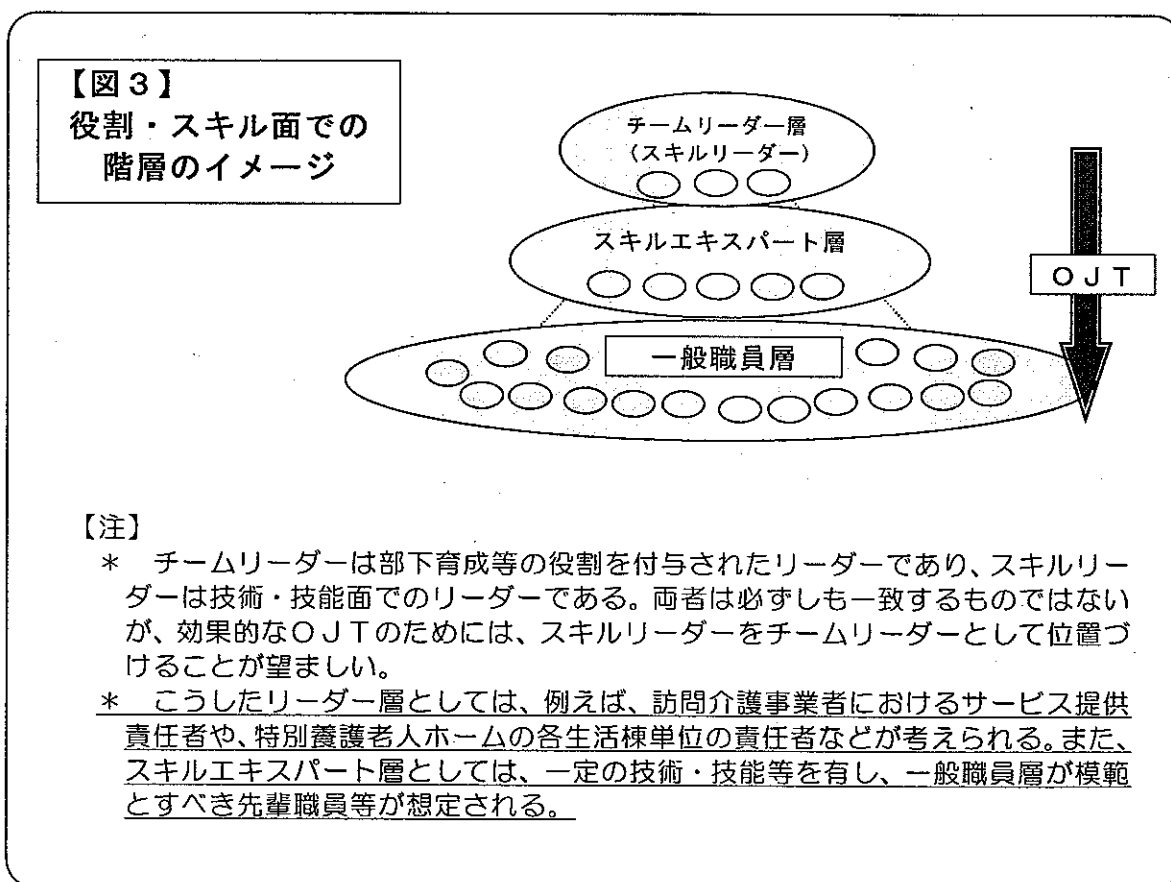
【図３】
役割・スキル面での階層のイメージ

チームリーダー層
（スキルリーダー）

スキルエキスパート層

ＯＪＴ

一般職員層

【注】
＊　チームリーダーは部下育成等の役割を付与されたリーダーであり、スキルリーダーは技術・技能面でのリーダーである。両者は必ずしも一致するものではないが、効果的なＯＪＴのためには、スキルリーダーをチームリーダーとして位置づけることが望ましい。
＊　こうしたリーダー層としては、例えば、訪問介護事業者におけるサービス提供責任者や、特別養護老人ホームの各生活棟単位の責任者などが考えられる。また、スキルエキスパート層としては、一定の技術・技能等を有し、一般職員層が模範とすべき先輩職員等が想定される。